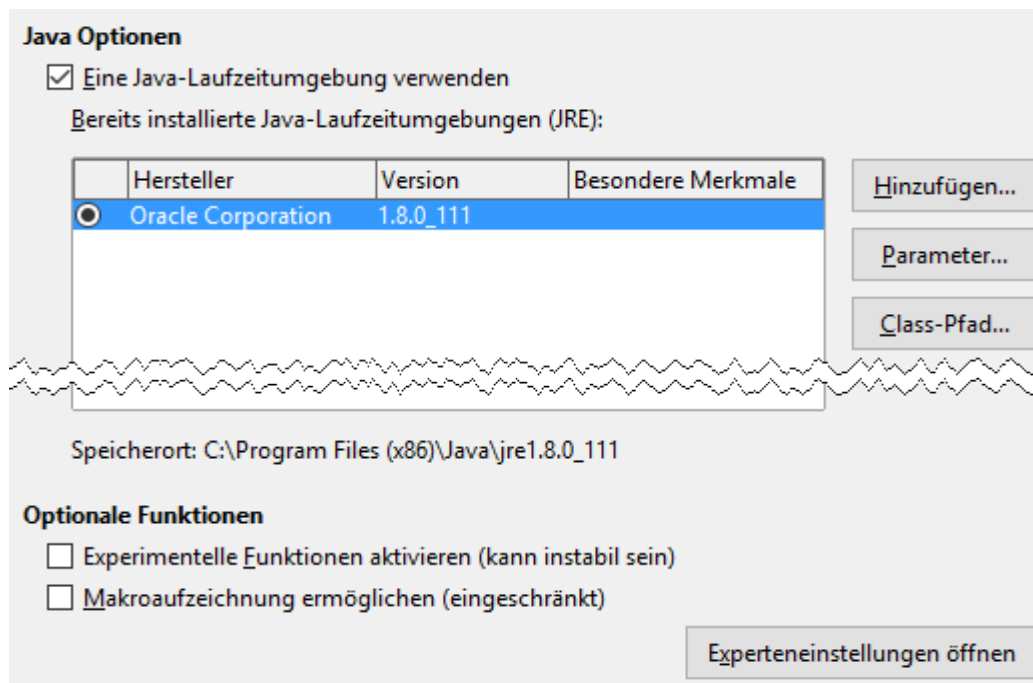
Java Optionen

☑ Eine Java-Laufzeitumgebung verwenden

Bereits installierte Java-Laufzeitumgebungen (JRE):

| | Hersteller | Version | Besondere Merkmale |
|---|---|---|---|
| ◉ | Oracle Corporation | 1.8.0_111 | |

Hinzufügen...

Parameter...

Class-Pfad...

Speicherort: C:\Program Files (x86)\Java\jre1.8.0_111

Optionale Funktionen

☐ Experimentelle Funktionen aktivieren (kann instabil sein)

☐ Makroaufzeichnung ermöglichen (eingeschränkt)

Experteneinstellungen öffnen